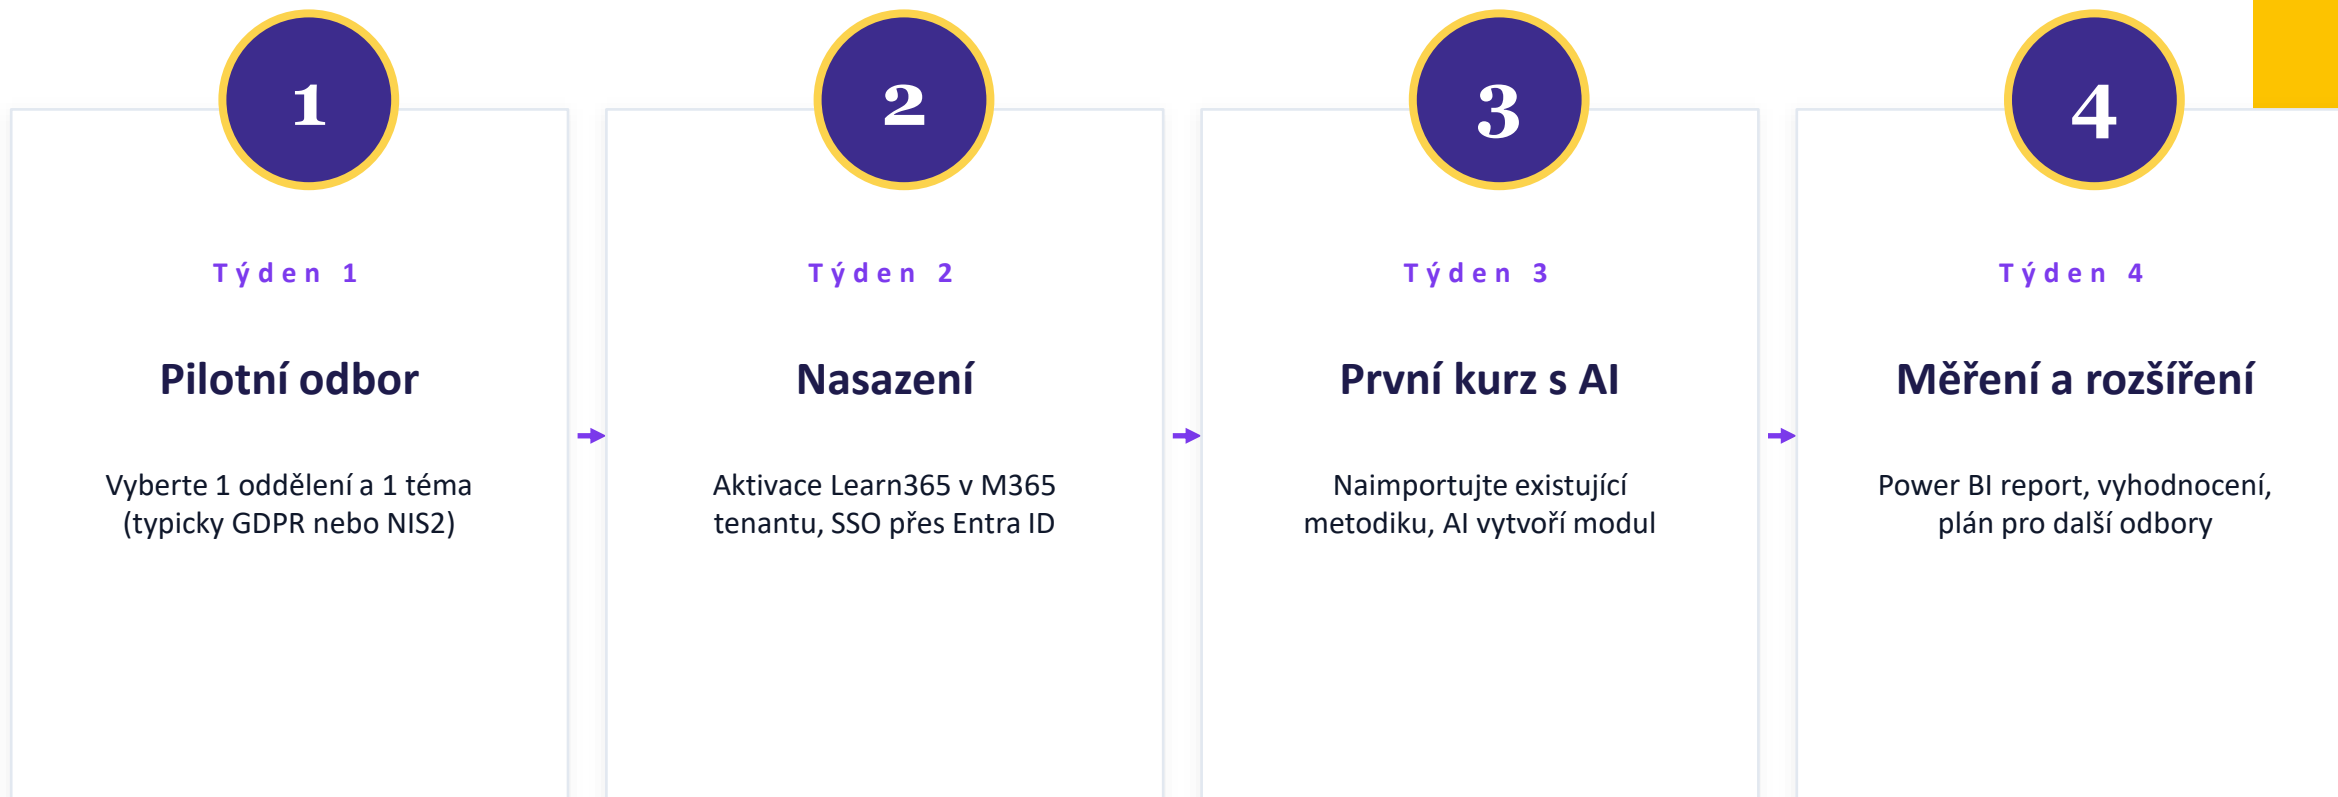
1

Týden 1

Pilotní odbor

Vyberte 1 oddělení a 1 téma (typicky GDPR nebo NIS2)

2

Týden 2

Nasazení

Aktivace Learn365 v M365 tenantu, SSO přes Entra ID

3

Týden 3

První kurz s AI

Naimportujte existující metodiku, AI vytvoří modul

4

Týden 4

Měření a rozšíření

Power BI report, vyhodnocení, plán pro další odbory